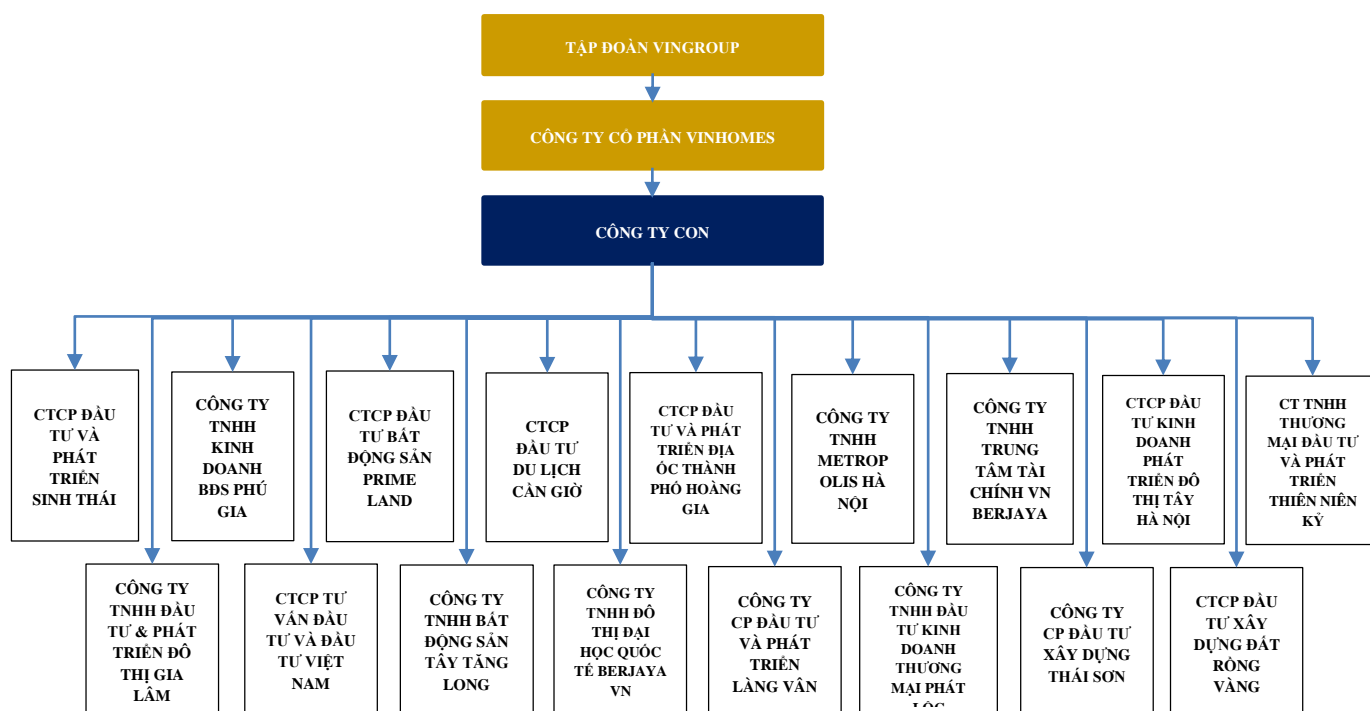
TẬP ĐOÀN VINGROUP

CÔNG TY CỔ PHẦN VINHOMES

CÔNG TY CON

CTCP ĐẦU TƯ VÀ PHÁT TRIỂN SINH THÁI

CÔNG TY TNHH KINH DOANH BĐS PHÚ GIA

CTCP ĐẦU TƯ BẤT ĐỘNG SẢN PRIME LAND

CTCP ĐẦU TƯ DU LỊCH CẦN GIỜ

CTCP ĐẦU TƯ VÀ PHÁT TRIỂN ĐỊA ỐC THÀNH PHỐ HOÀNG GIA

CÔNG TY TNHH METROPOLIS HÀ NỘI

CÔNG TY TNHH TRUNG TÂM TÀI CHÍNH VN BERJAYA

CTCP ĐẦU TƯ KINH DOANH PHÁT TRIỂN ĐÔ THỊ TÂY HÀ NỘI

CT TNHH THƯƠNG MẠI ĐẦU TƯ VÀ PHÁT TRIỂN THIÊN NIÊN KỶ

CÔNG TY TNHH ĐẦU TƯ & PHÁT TRIỂN ĐÔ THỊ GIA LÂM

CTCP TƯ VẤN ĐẦU TƯ VÀ ĐẦU TƯ VIỆT NAM

CÔNG TY TNHH BẤT ĐỘNG SẢN TÂY TĂNG LONG

CÔNG TY TNHH ĐÔ THỊ ĐẠI HỌC QUỐC TẾ BERJAYA VN

CÔNG TY CP ĐẦU TƯ VÀ PHÁT TRIỂN LÀNG VÂN

CÔNG TY TNHH ĐẦU TƯ KINH DOANH THƯƠNG MẠI PHÁT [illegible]

CÔNG TY CP ĐẦU TƯ XÂY DỰNG THÁI SƠN

CTCP ĐẦU TƯ XÂY DỰNG ĐẤT RỒNG VÀNG